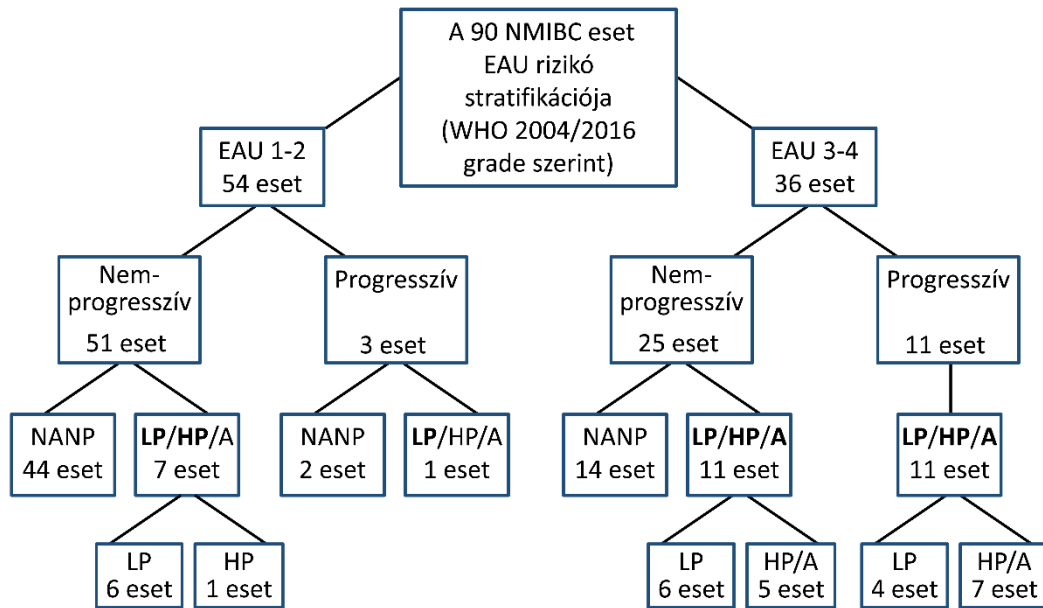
A 90 NMIBC eset EAU rizikó stratifikációja (WHO 2004/2016 grade szerint)

EAU 1-2
54 eset

EAU 3-4
36 eset

Nem-progresszív
51 eset

Progresszív
3 eset

Nem-progresszív
25 eset

Progresszív
11 eset

NANP
44 eset

**LP**/**HP**/A
7 eset

NANP
2 eset

**LP**/HP/A
1 eset

NANP
14 eset

**LP**/**HP**/**A**
11 eset

**LP**/**HP**/**A**
11 eset

LP
6 eset

HP
1 eset

LP
6 eset

HP/A
5 eset

LP
4 eset

HP/A
7 eset